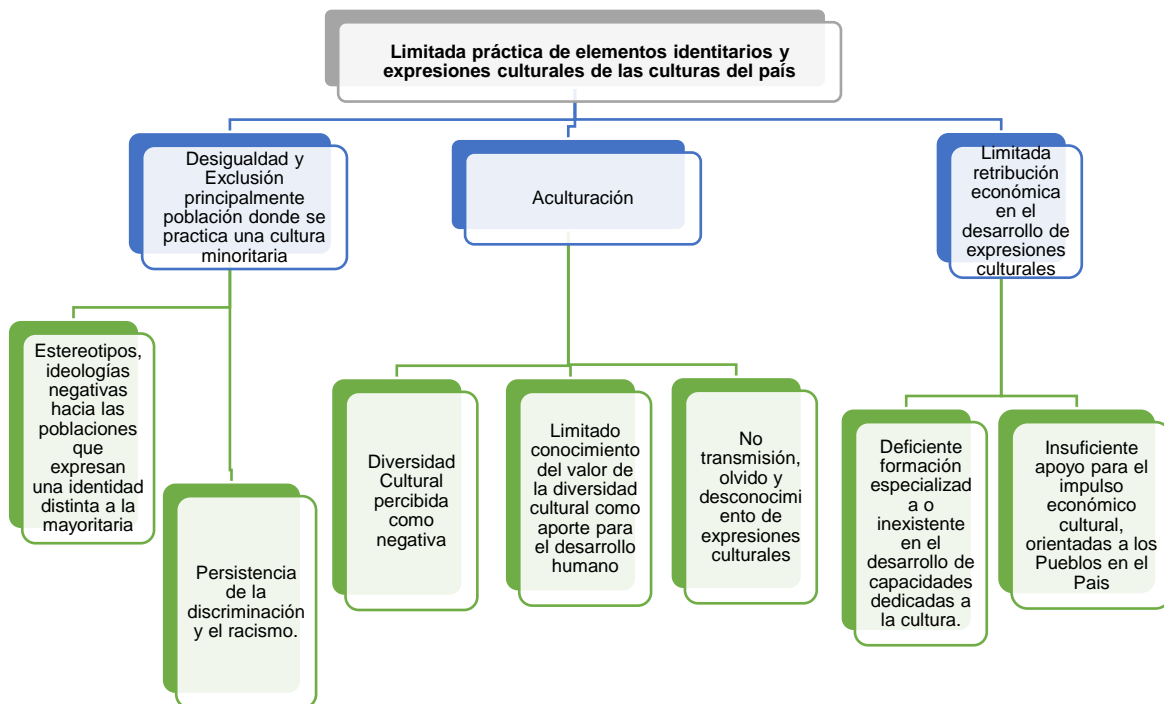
Limitada práctica de elementos identitarios y expresiones culturales de las culturas del país

Desigualdad y Exclusión principalmente población donde se practica una cultura minoritaria

Aculturación

Limitada retribución económica en el desarrollo de expresiones culturales

Estereotipos, ideologías negativas hacia las poblaciones que expresan una identidad distinta a la mayoritaria

Persistencia de la discriminación y el racismo.

Diversidad Cultural percibida como negativa

Limitado conocimiento del valor de la diversidad cultural como aporte para el desarrollo humano

No transmisión, olvido y desconocimiento de expresiones culturales

Deficiente formación especializada o inexistente en el desarrollo de capacidades dedicadas a la cultura.

Insuficiente apoyo para el impulso económico cultural, orientadas a los Pueblos en el País